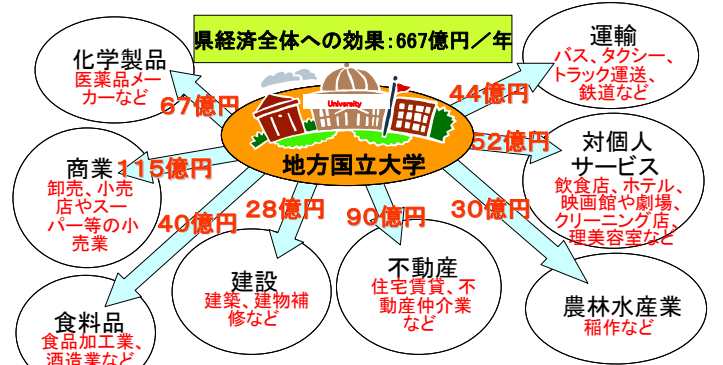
県経済全体への効果：667億円／年

化学製品
医薬品メーカーなど

67億円

運輸
バス、タクシー、トラック運送、鉄道など

44億円

University

地方国立大学

商業
卸売、小売店やスーパー等の小売業

115億円

52億円

対個人サービス
飲食店、ホテル、映画館や劇場、クリーニング店、理美容室など

40億円

28億円

90億円

30億円

建設
建築、建物補修など

不動産
住宅賃貸、不動産仲介業など

農林水産業
稲作など

食料品
食品加工業、酒造業など